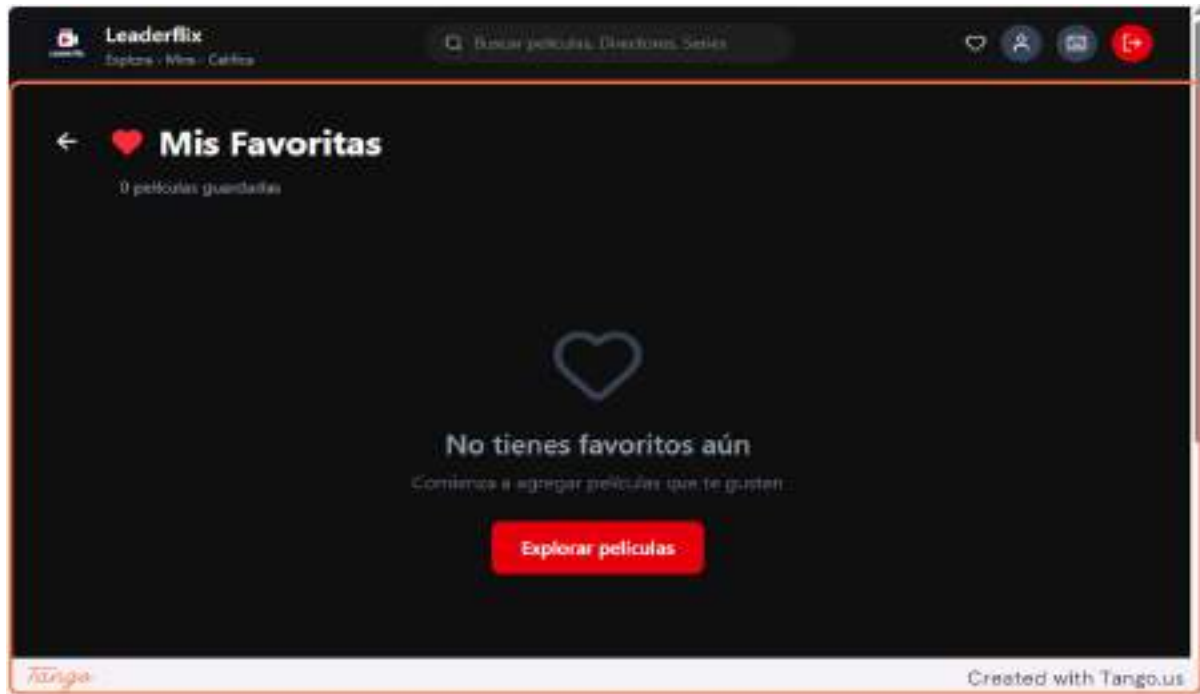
Leaderflix
Explora · Mira · Califica

Buscar películas, Directores, Series

Mis Favoritas
0 películas guardadas

No tienes favoritos aún
Comienza a agregar películas que te gusten

Explorar películas

Tango
Created with Tango.us